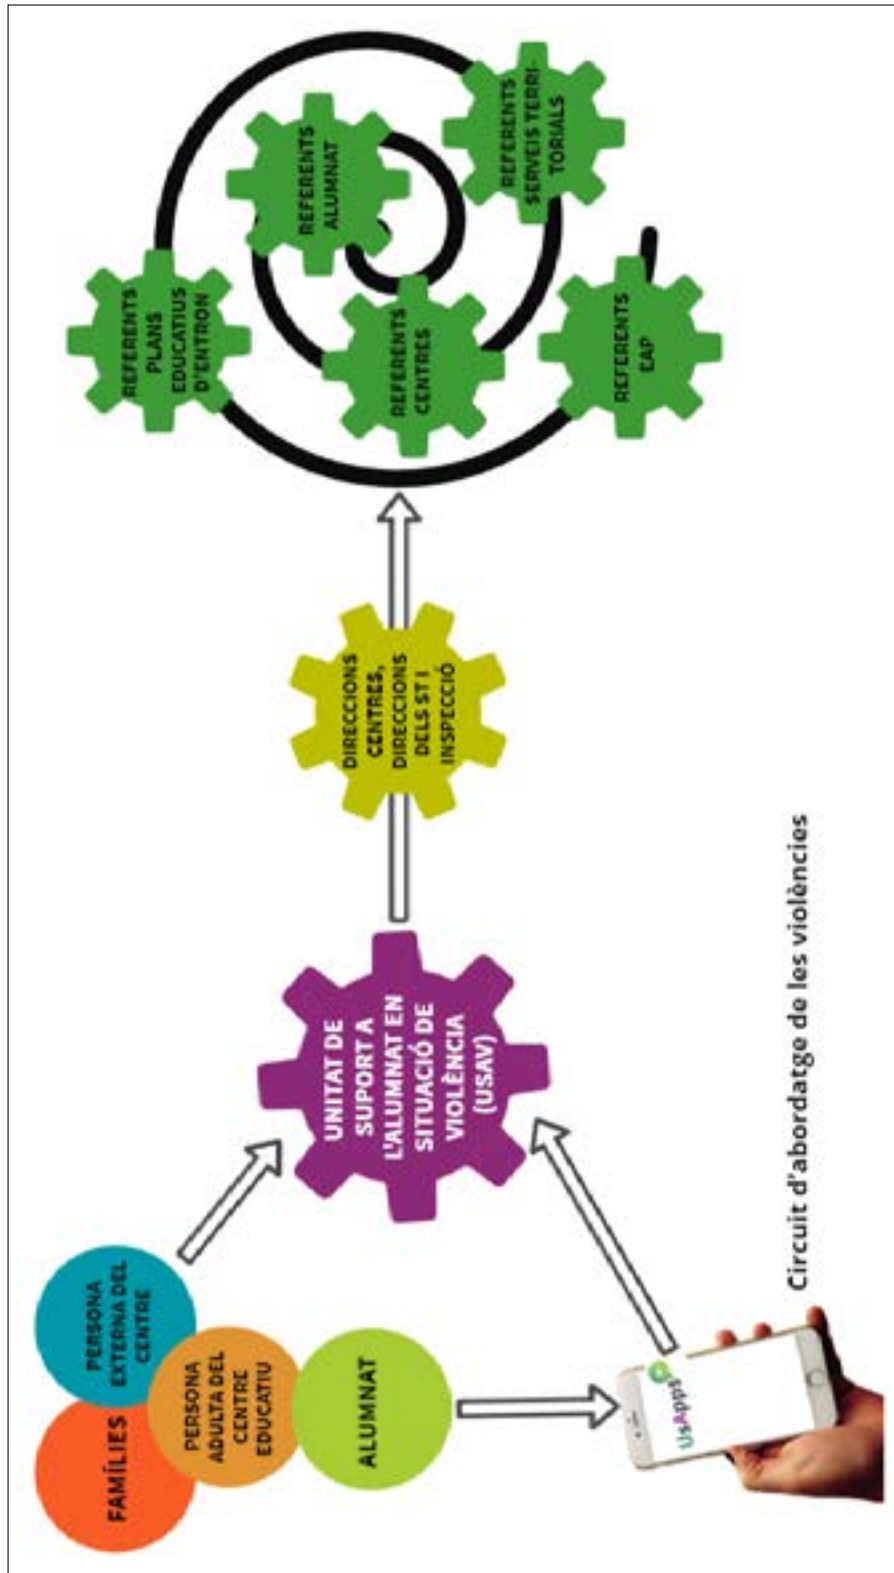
Circuit d'abordatge de les violències

FAMÍLIES

PERSONA EXTERNA DEL CENTRE

PERSONA ADULTA DEL CENTRE EDUCATIU

ALUMNAT

UsApps

UNITAT DE SUPORT A L'ALUMNAT EN SITUACIÓ DE VIOLÈNCIA (USAV)

DIRECCIONS CENTRES, DIRECCIONS DELS ST I INSPECCIÓ

REFERENTS PLANS EDUCATIUS D'ENTRON

REFERENTS ALUMNAT

REFERENTS SERVEIS TERRITORIALS

REFERENTS CENTRES

REFERENTS CAP